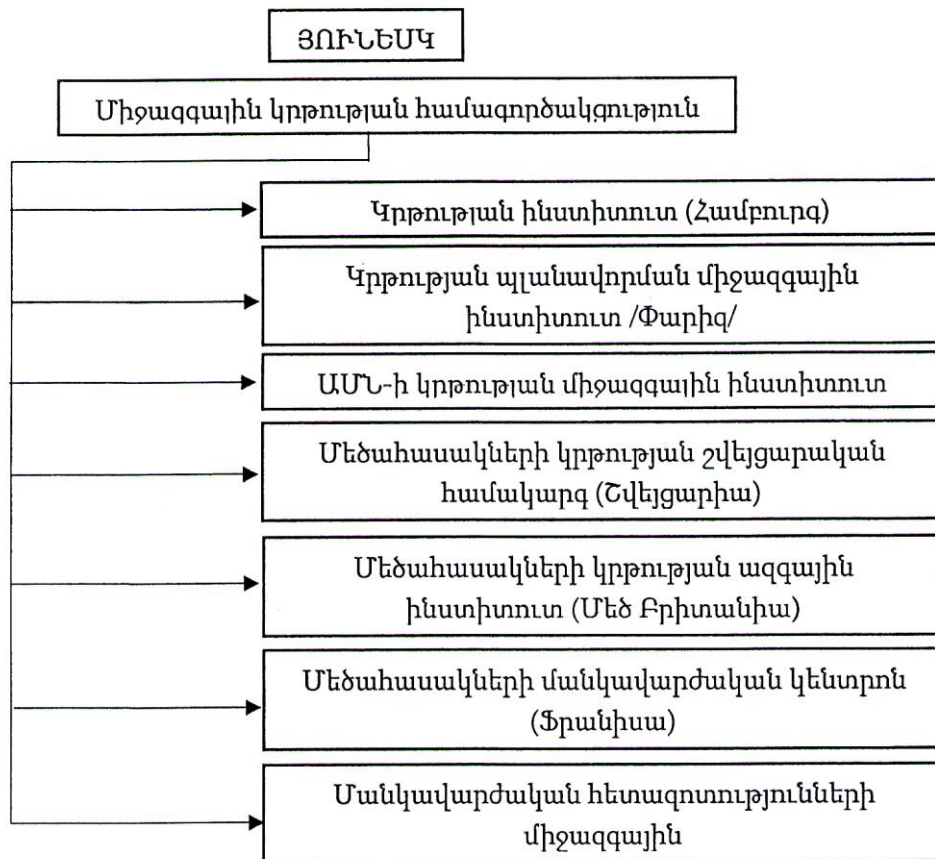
ՅՈՒՆԵՍԿ

Միջազգային կրթության համագործակցություն

Կրթության ինստիտուտ (Համբուրգ)

Կրթության պլանավորման միջազգային ինստիտուտ /Փարիզ/

ԱՄՆ-ի կրթության միջազգային ինստիտուտ

Մեծահասակների կրթության շվեյցարական համակարգ (Շվեյցարիա)

Մեծահասակների կրթության ազգային ինստիտուտ (Մեծ Բրիտանիա)

Մեծահասակների մանկավարժական կենտրոն (Ֆրանիսա)

Մանկավարժական հետազոտությունների միջազգային